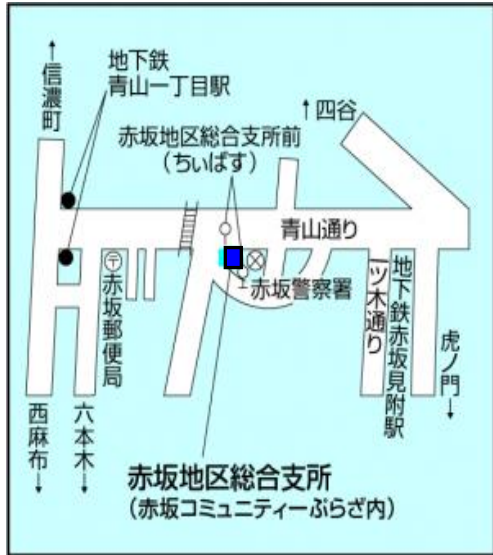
↑信濃町

地下鉄
青山一丁目駅

↑四谷

赤坂地区総合支所前
（ちぃばす）

青山通り

〒赤坂郵便局

赤坂警察署

一ツ木通り

地下鉄赤坂見附駅

虎ノ門↓

西麻布↓

六本木↓

赤坂地区総合支所
（赤坂コミュニティーぷらざ内）